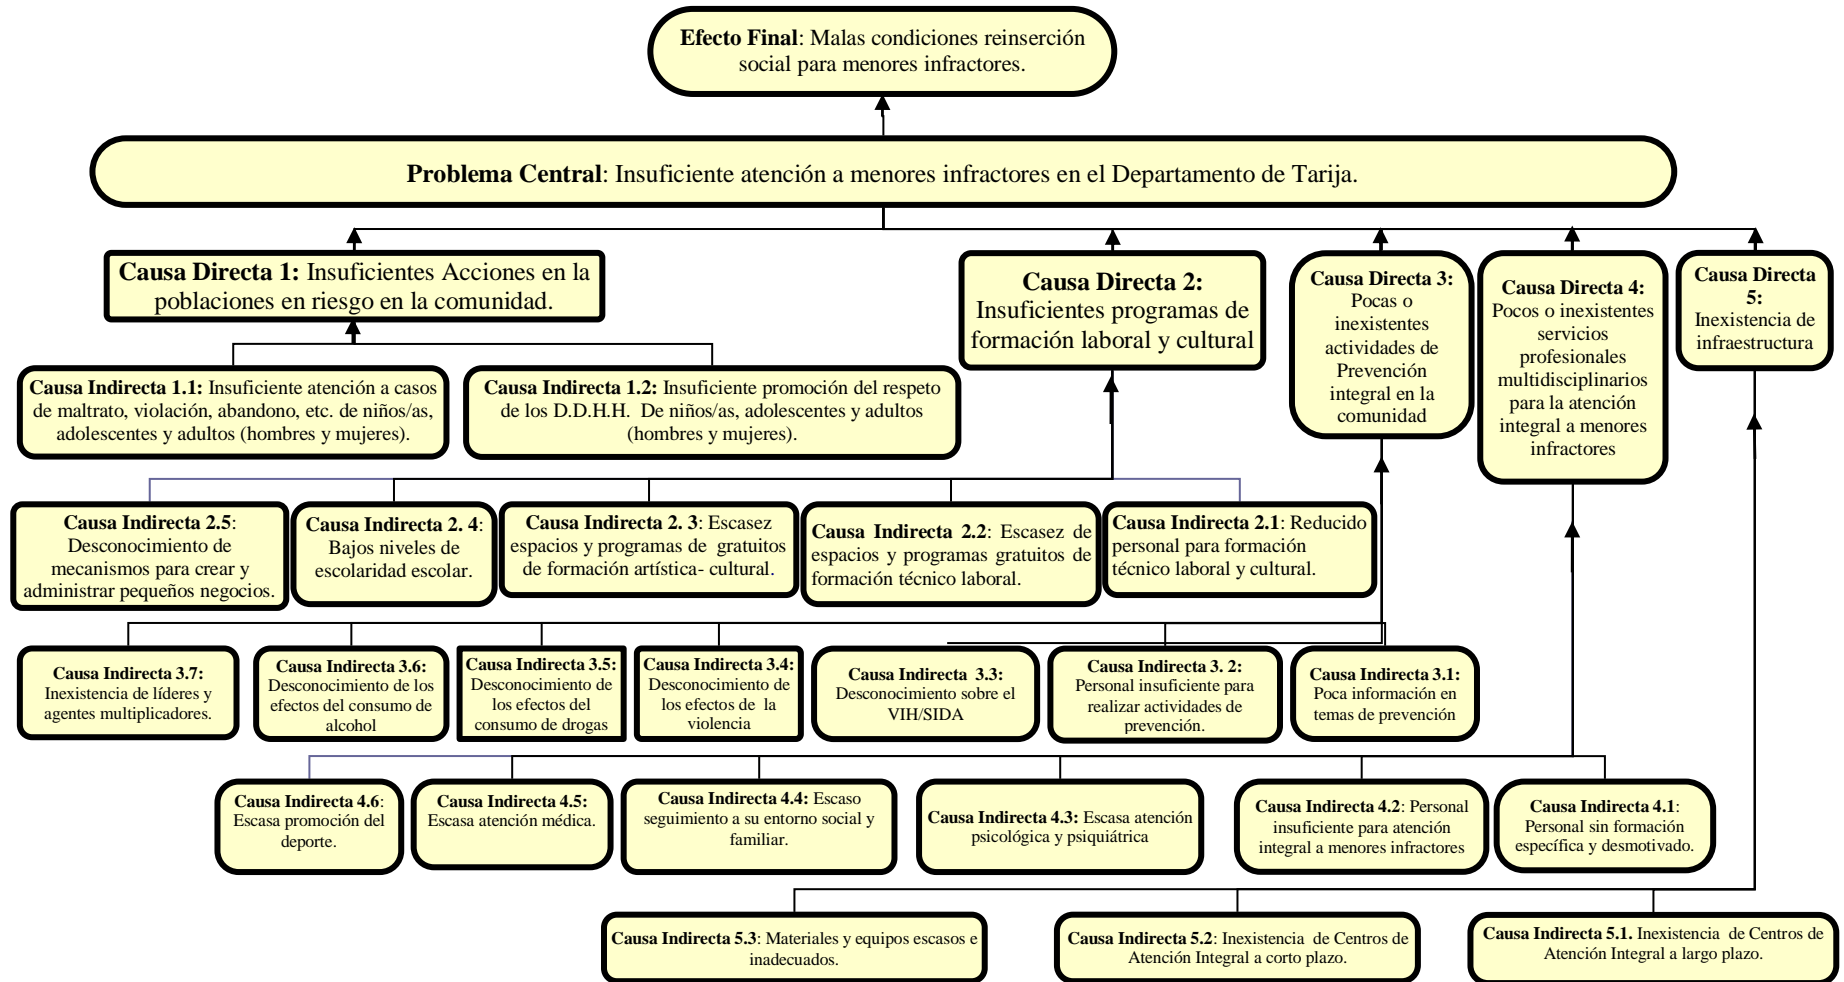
**Efecto Final**: Malas condiciones reinserción social para menores infractores.

**Problema Central**: Insuficiente atención a menores infractores en el Departamento de Tarija.

**Causa Directa 1:** Insuficientes Acciones en la poblaciones en riesgo en la comunidad.

**Causa Directa 2:** Insuficientes programas de formación laboral y cultural

**Causa Directa 3:** Pocas o inexistentes actividades de Prevención integral en la comunidad

**Causa Directa 4:** Pocos o inexistentes servicios profesionales multidisciplinarios para la atención integral a menores infractores

**Causa Directa 5:** Inexistencia de infraestructura

**Causa Indirecta 1.1:** Insuficiente atención a casos de maltrato, violación, abandono, etc. de niños/as, adolescentes y adultos (hombres y mujeres).

**Causa Indirecta 1.2:** Insuficiente promoción del respeto de los D.D.H.H. De niños/as, adolescentes y adultos (hombres y mujeres).

**Causa Indirecta 2.5**: Desconocimiento de mecanismos para crear y administrar pequeños negocios.

**Causa Indirecta 2. 4**: Bajos niveles de escolaridad escolar.

**Causa Indirecta 2. 3**: Escasez espacios y programas de gratuitos de formación artística- cultural.

**Causa Indirecta 2.2**: Escasez de espacios y programas gratuitos de formación técnico laboral.

**Causa Indirecta 2.1**: Reducido personal para formación técnico laboral y cultural.

**Causa Indirecta 3.7:** Inexistencia de líderes y agentes multiplicadores.

**Causa Indirecta 3.6:** Desconocimiento de los efectos del consumo de alcohol

**Causa Indirecta 3.5:** Desconocimiento de los efectos del consumo de drogas

**Causa Indirecta 3.4:** Desconocimiento de los efectos de la violencia

**Causa Indirecta 3.3:** Desconocimiento sobre el VIH/SIDA

**Causa Indirecta 3. 2:** Personal insuficiente para realizar actividades de prevención.

**Causa Indirecta 3.1:** Poca información en temas de prevención

**Causa Indirecta 4.6**: Escasa promoción del deporte.

**Causa Indirecta 4.5:** Escasa atención médica.

**Causa Indirecta 4.4:** Escaso seguimiento a su entorno social y familiar.

**Causa Indirecta 4.3:** Escasa atención psicológica y psiquiátrica

**Causa Indirecta 4.2**: Personal insuficiente para atención integral a menores infractores

**Causa Indirecta 4.1**: Personal sin formación específica y desmotivado.

**Causa Indirecta 5.3**: Materiales y equipos escasos e inadecuados.

**Causa Indirecta 5.2**: Inexistencia de Centros de Atención Integral a corto plazo.

**Causa Indirecta 5.1.** Inexistencia de Centros de Atención Integral a largo plazo.